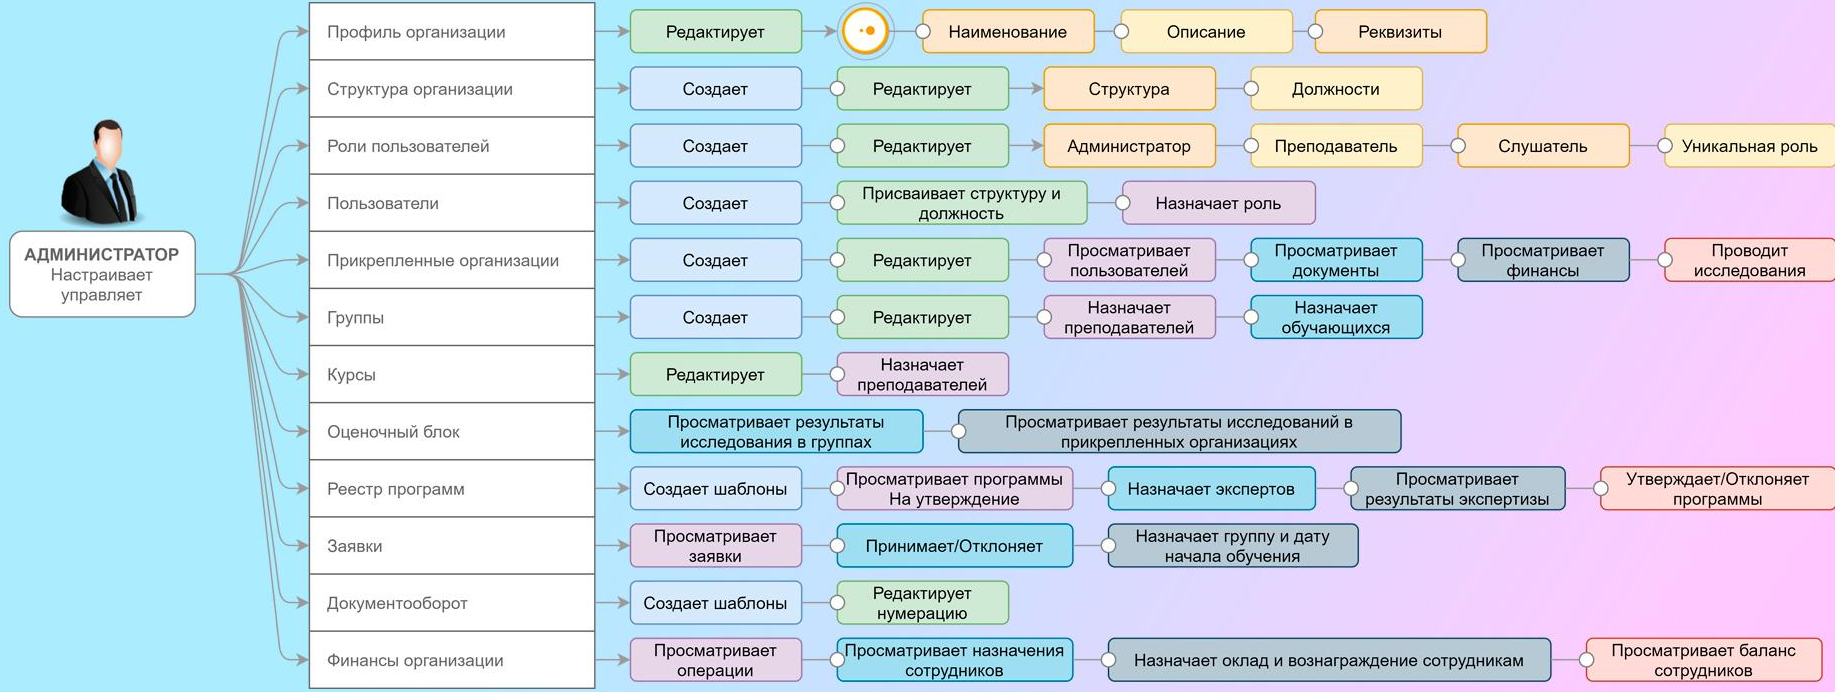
АДМИНИСТРАТОР
Настраивает
управляет

Профиль организации
Редактирует
Наименование
Описание
Реквизиты

Структура организации
Создает
Редактирует
Структура
Должности

Роли пользователей
Создает
Редактирует
Администратор
Преподаватель
Слушатель
Уникальная роль

Пользователи
Создает
Присваивает структуру и должность
Назначает роль

Прикрепленные организации
Создает
Редактирует
Просматривает пользователей
Просматривает документы
Просматривает финансы
Проводит исследования

Группы
Создает
Редактирует
Назначает преподавателей
Назначает обучающихся

Курсы
Редактирует
Назначает преподавателей

Оценочный блок
Просматривает результаты исследования в группах
Просматривает результаты исследований в прикрепленных организациях

Реестр программ
Создает шаблоны
Просматривает программы На утверждение
Назначает экспертов
Просматривает результаты экспертизы
Утверждает/Отклоняет программы

Заявки
Просматривает заявки
Принимает/Отклоняет
Назначает группу и дату начала обучения

Документооборот
Создает шаблоны
Редактирует нумерацию

Финансы организации
Просматривает операции
Просматривает назначения сотрудников
Назначает оклад и вознаграждение сотрудникам
Просматривает баланс сотрудников